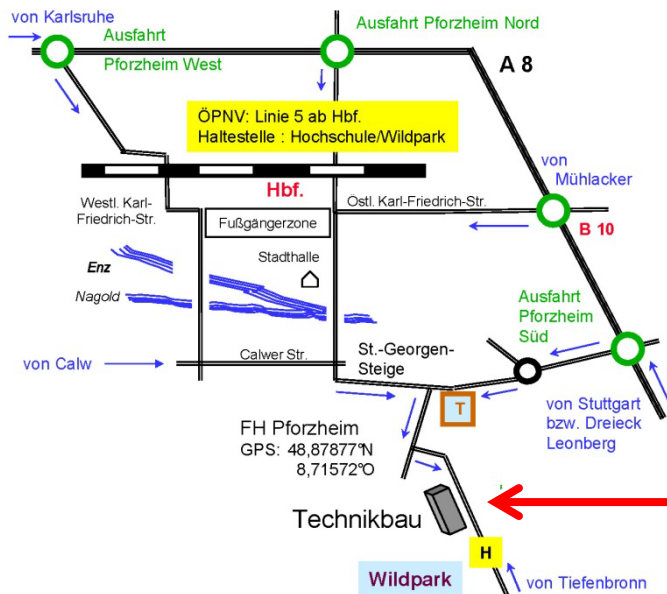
von Karlsruhe

Ausfahrt

Pforzheim West

Ausfahrt Pforzheim Nord

A 8

ÖPNV: Linie 5 ab Hbf.
Haltestelle : Hochschule/Wildpark

Hbf.

Westl. Karl-Friedrich-Str.

Fußgängerzone

Östl. Karl-Friedrich-Str.

von Mühlacker

B 10

Stadthalle

Enz

Nagold

Ausfahrt Pforzheim Süd

von Calw

Calwer Str.

St.-Georgen-Steige

T

von Stuttgart bzw. Dreieck Leonberg

FH Pforzheim
GPS: 48,87877°N
8,71572°O

Technikbau

H

Wildpark

von Tiefenbronn